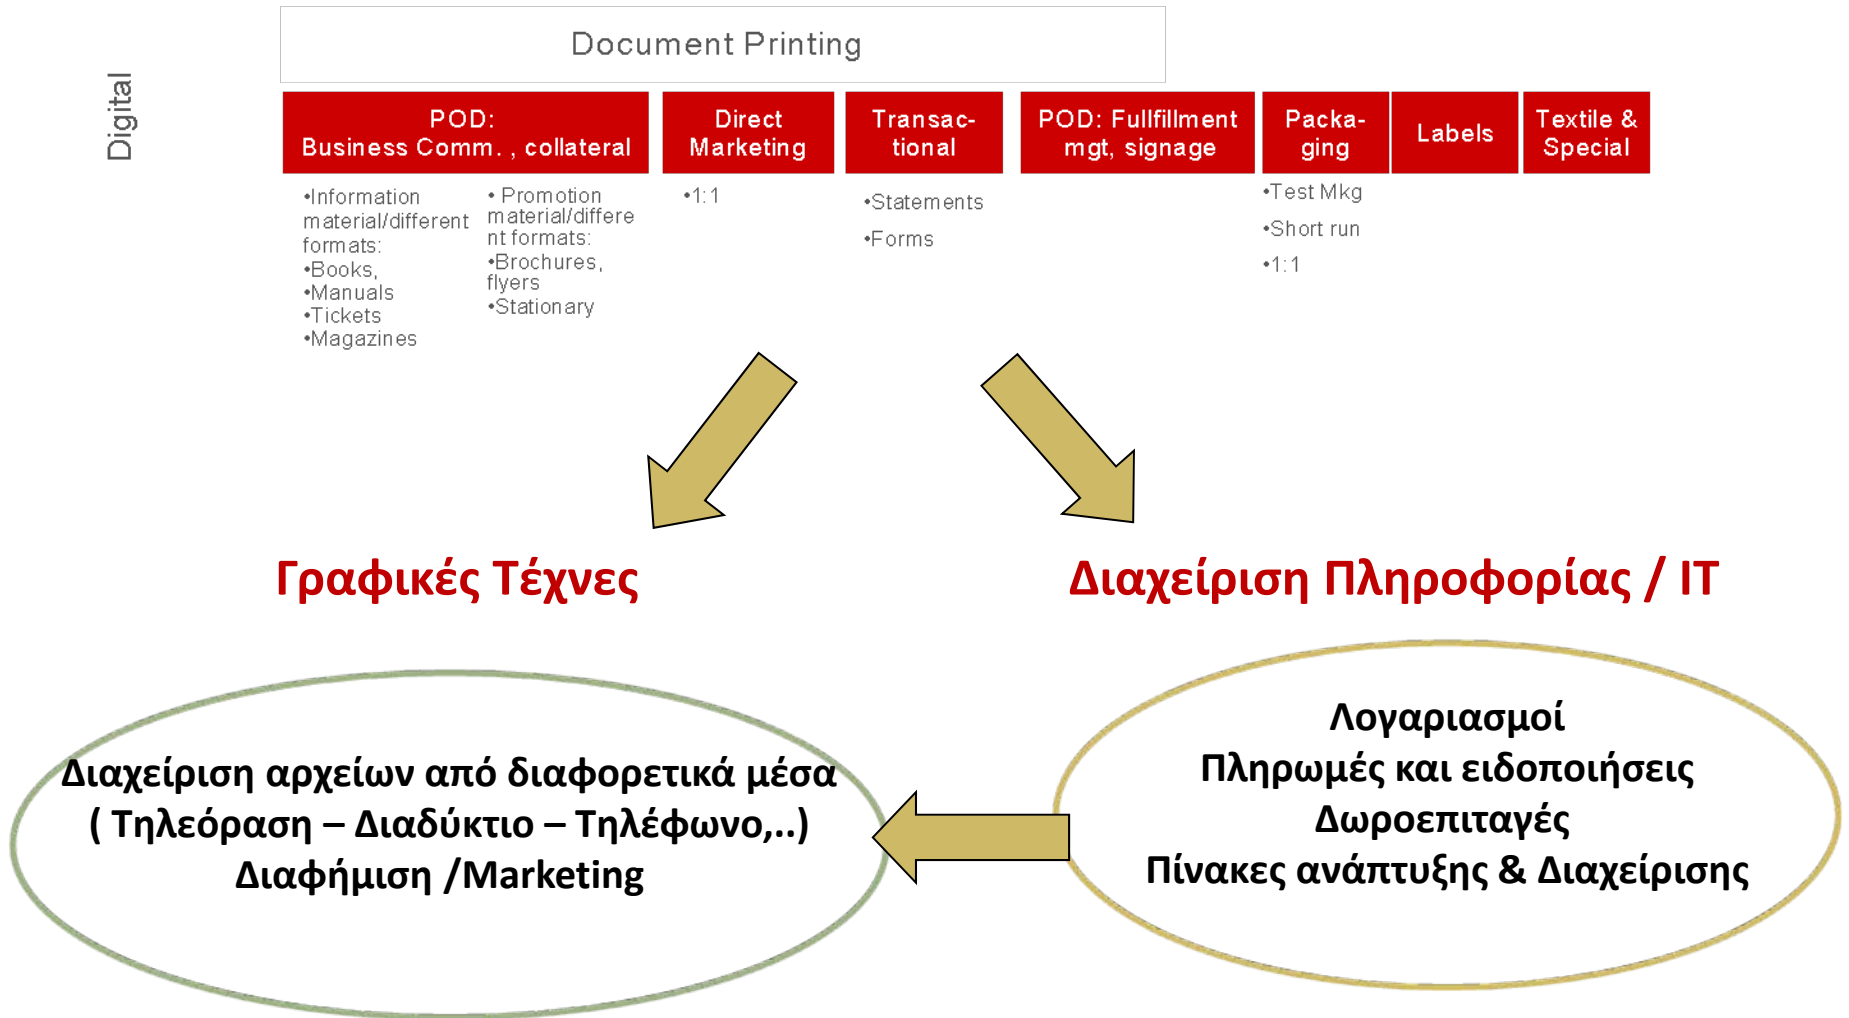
Digital

Document Printing

POD: Business Comm. , collateral

Direct Marketing

Transactional

POD: Fullfillment mgt, signage

Packaging

Labels

Textile & Special

•Information material/different formats:
•Books,
•Manuals
•Tickets
•Magazines

• Promotion material/different formats:
•Brochures, flyers
•Stationary

•1:1

•Statements

•Forms

•Test Mkg

•Short run

•1:1

Γραφικές Τέχνες

Διαχείριση Πληροφορίας / IT

Διαχείριση αρχείων από διαφορετικά μέσα
( Τηλεόραση – Διαδύκτιο – Τηλέφωνο,..)
Διαφήμιση /Marketing

Λογαριασμοί
Πληρωμές και ειδοποιήσεις
Δωροεπιταγές
Πίνακες ανάπτυξης & Διαχείρισης